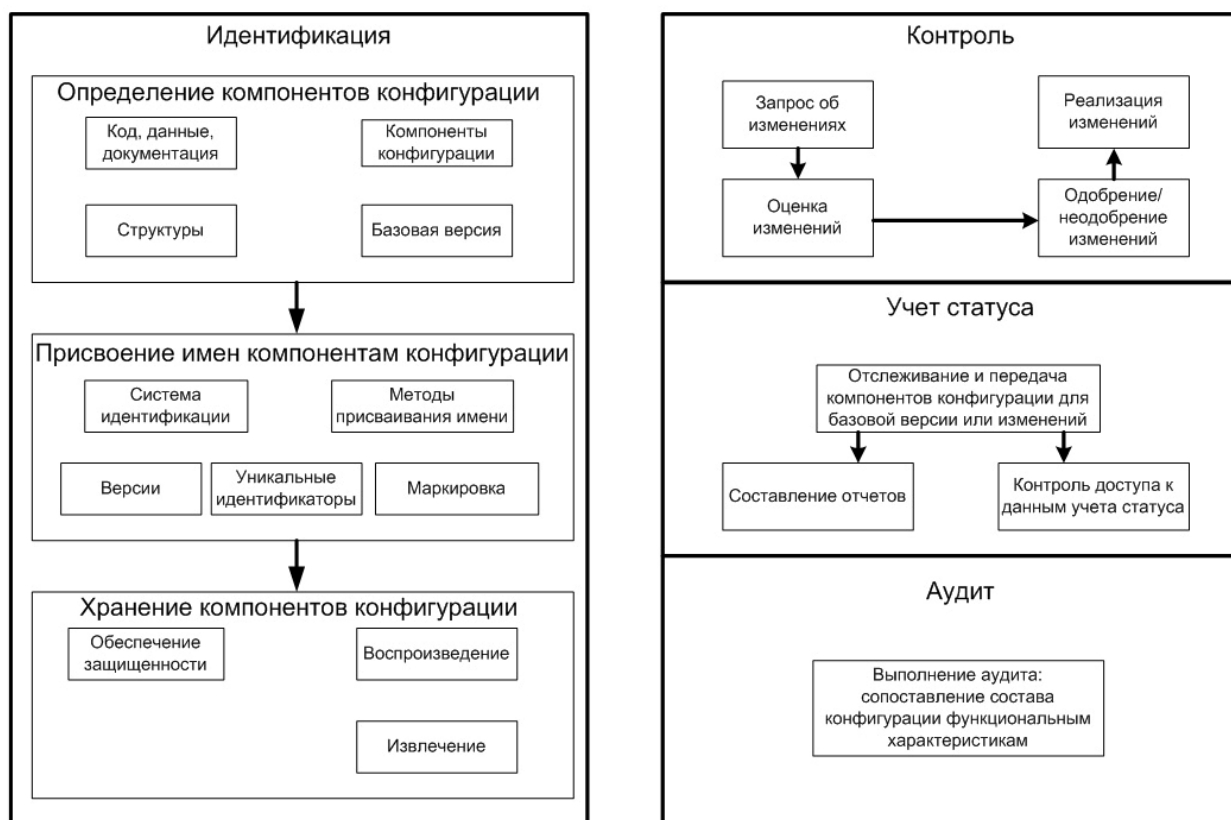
Идентификация

Определение компонентов конфигурации

Код, данные, документация

Компоненты конфигурации

Структуры

Базовая версия

Присвоение имен компонентам конфигурации

Система идентификации

Методы присваивания имени

Версии

Уникальные идентификаторы

Маркировка

Хранение компонентов конфигурации

Обеспечение защищенности

Воспроизведение

Извлечение

Контроль

Запрос об изменениях

Реализация изменений

Оценка изменений

Одобрение/ неодобрение изменений

Учет статуса

Отслеживание и передача компонентов конфигурации для базовой версии или изменений

Составление отчетов

Контроль доступа к данным учета статуса

Аудит

Выполнение аудита: сопоставление состава конфигурации функциональным характеристикам